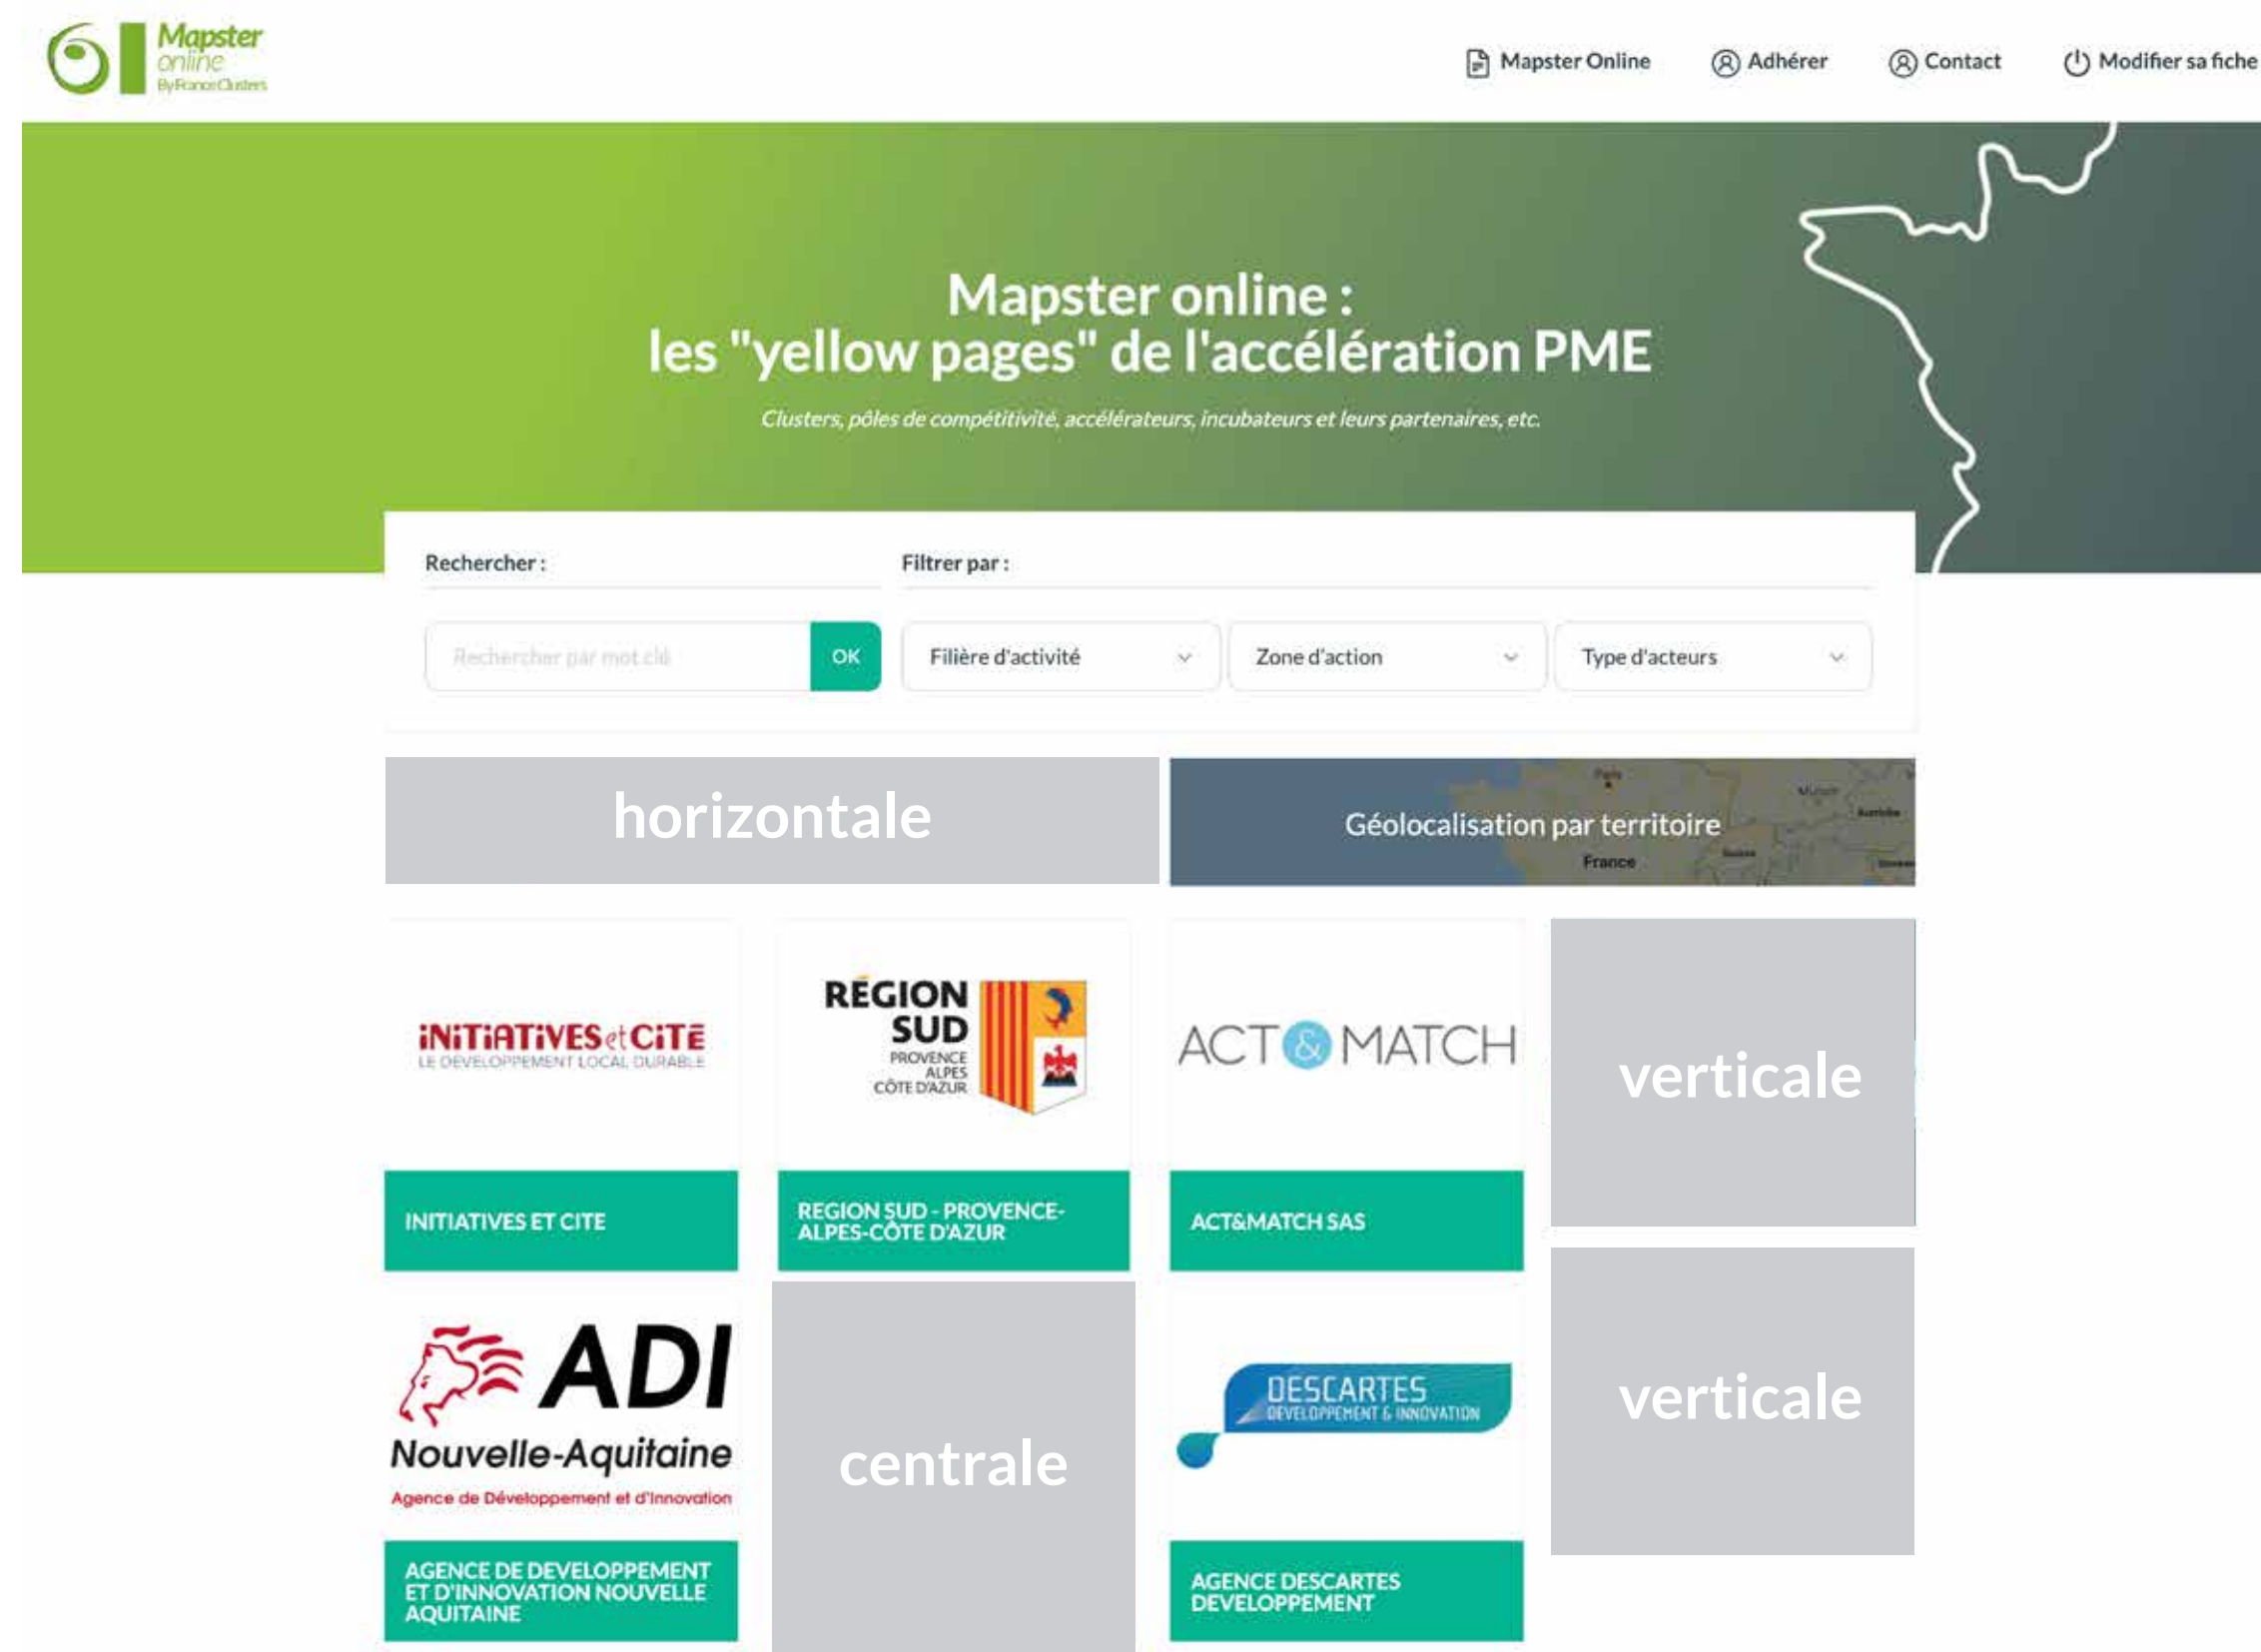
Mapster online ByFranceClusters

Mapster Online
Adhérer
Contact
Modifier sa fiche

Mapster online :
les "yellow pages" de l'accélération PME

Clusters, pôles de compétitivité, accélérateurs, incubateurs et leurs partenaires, etc.

Rechercher :

Filtrer par :

Rechercher par mot clé
OK
Filière d'activité
Zone d'action
Type d'acteurs

horizontale

Géolocalisation par territoire
France

INITIATIVES et CITE
LE DEVELOPPEMENT LOCAL DURABLE

INITIATIVES ET CITE

RÉGION SUD
PROVENCE ALPES CÔTE D'AZUR

REGION SUD - PROVENCE-ALPES-CÔTE D'AZUR

ACT&MATCH

ACT&MATCH SAS

verticale

ADI
Nouvelle-Aquitaine
Agence de Développement et d'Innovation

AGENCE DE DEVELOPPEMENT ET D'INNOVATION NOUVELLE AQUITAINE

centrale

DESCARTES
DÉVELOPPEMENT & INNOVATION

AGENCE DESCARTES DEVELOPPEMENT

verticale